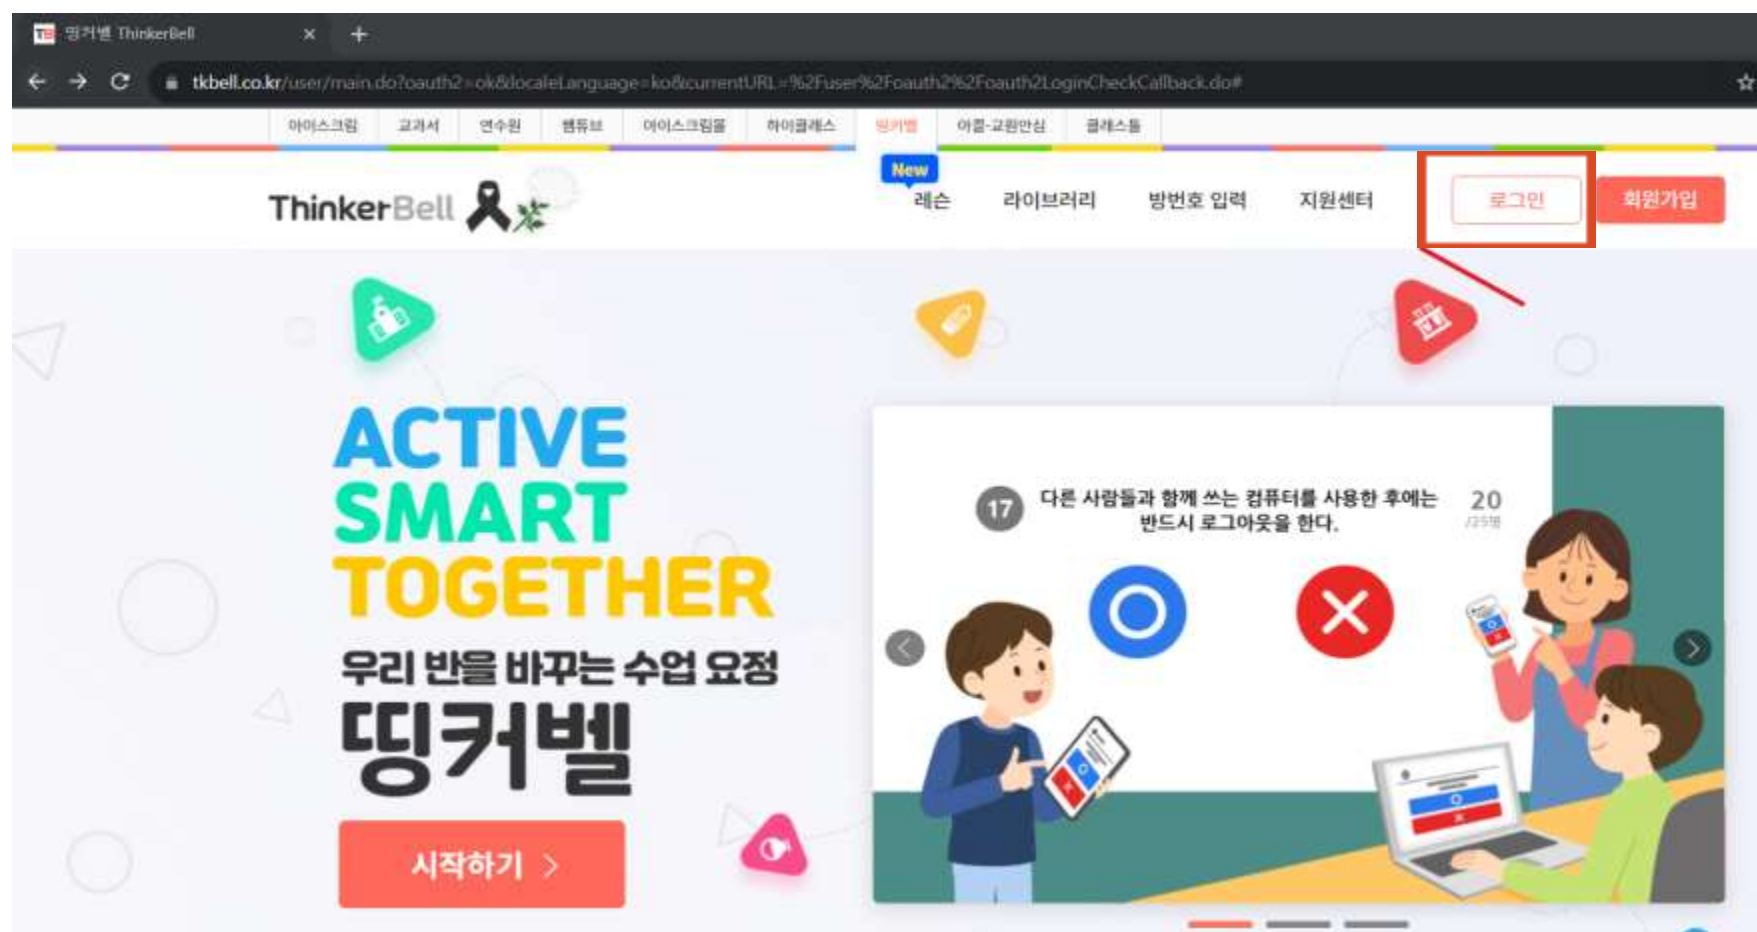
띵커벨 ThinkerBell

tkbell.co.kr/user/main.do?oauth2=ok&localeLanguage=ko&currentURL=%2Fuser%2Foauth2%2Foauth2LoginCheckCallback.do#

아이스크림 교과서 연수원 샘튜브 아이스크림몰 하이클래스 띵커벨 아동·교원안심 클래스팅

ThinkerBell

New
레슨 라이브러리 방번호 입력 지원센터 로그인 회원가입

ACTIVE
SMART
TOGETHER

우리 반을 바꾸는 수업 요정
띵커벨

시작하기 >

17 다른 사람들과 함께 쓰는 컴퓨터를 사용한 후에는 반드시 로그아웃을 한다.

20
/25명